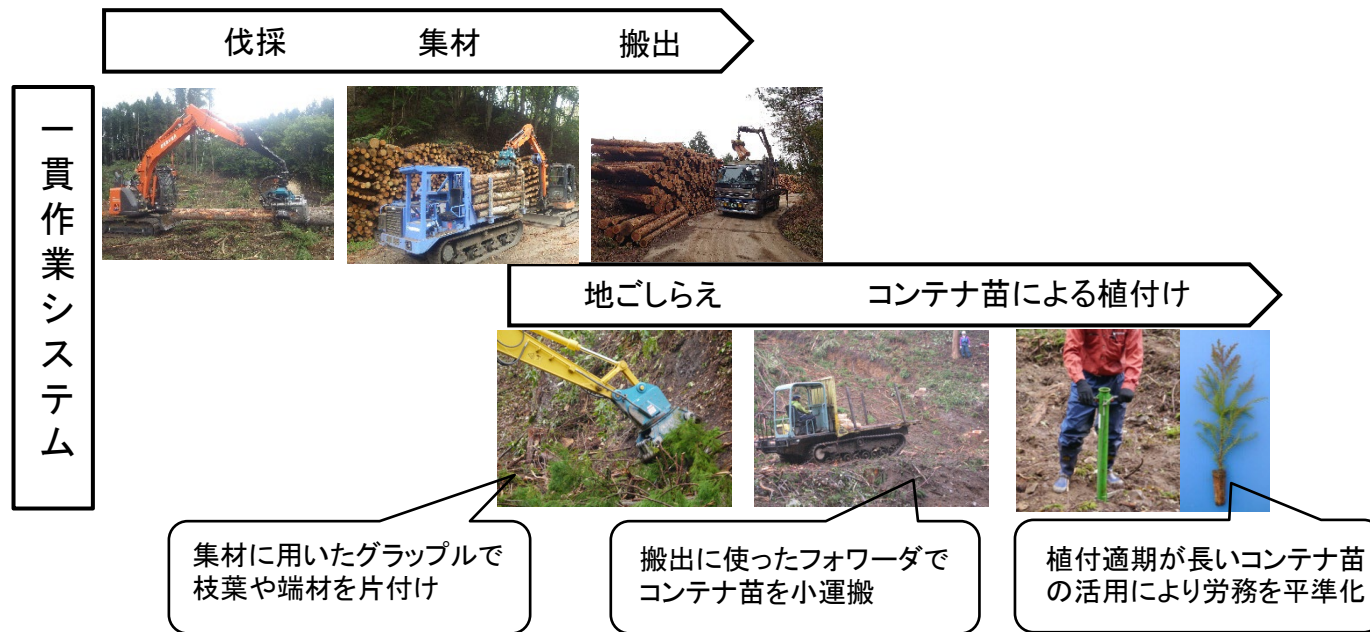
伐採　集材　搬出

一貫作業システム

地ごしらえ　コンテナ苗による植付け

集材に用いたグラップルで枝葉や端材を片付け

搬出に使ったフォワーダでコンテナ苗を小運搬

植付適期が長いコンテナ苗の活用により労務を平準化